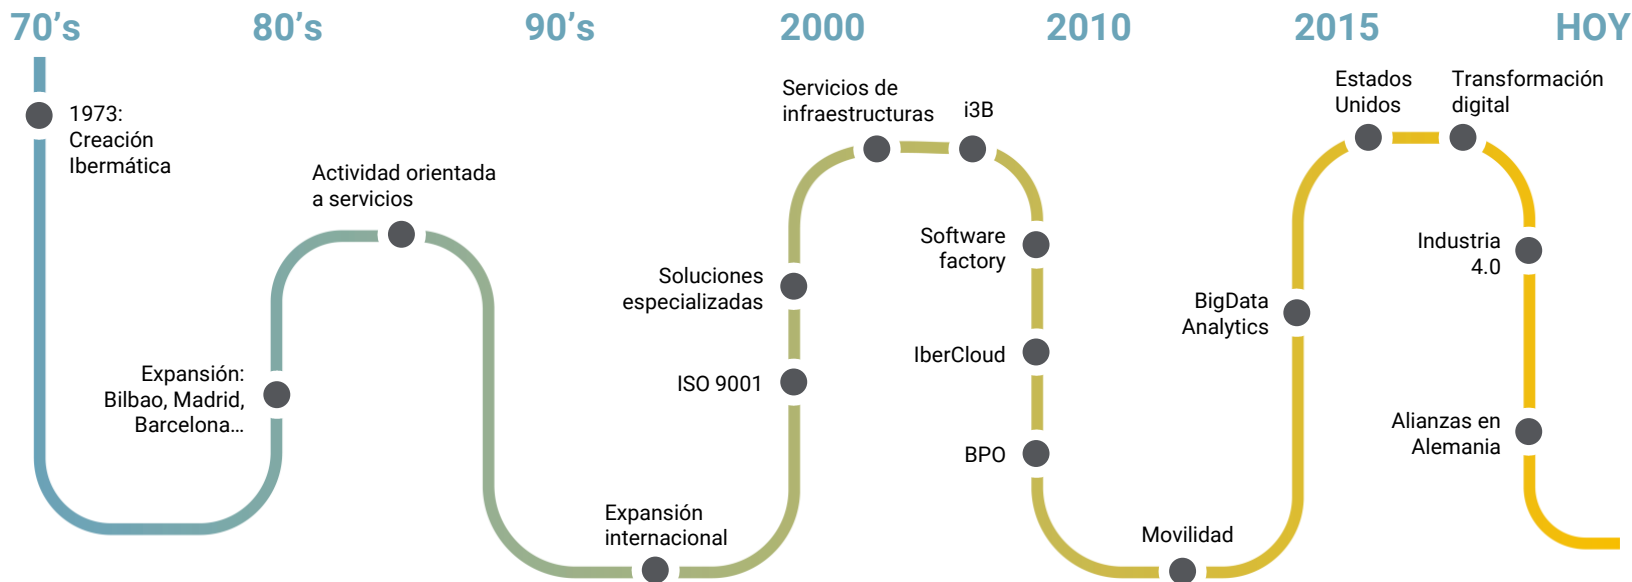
70's 80's 90's 2000 2010 2015 HOY

1973: Creación Ibermática

Expansión: Bilbao, Madrid, Barcelona...

Actividad orientada a servicios

Expansión internacional

ISO 9001

Soluciones especializadas

Servicios de infraestructuras

i3B

Software factory

IberCloud

BPO

Movilidad

BigData Analytics

Estados Unidos

Transformación digital

Industria 4.0

Alianzas en Alemania